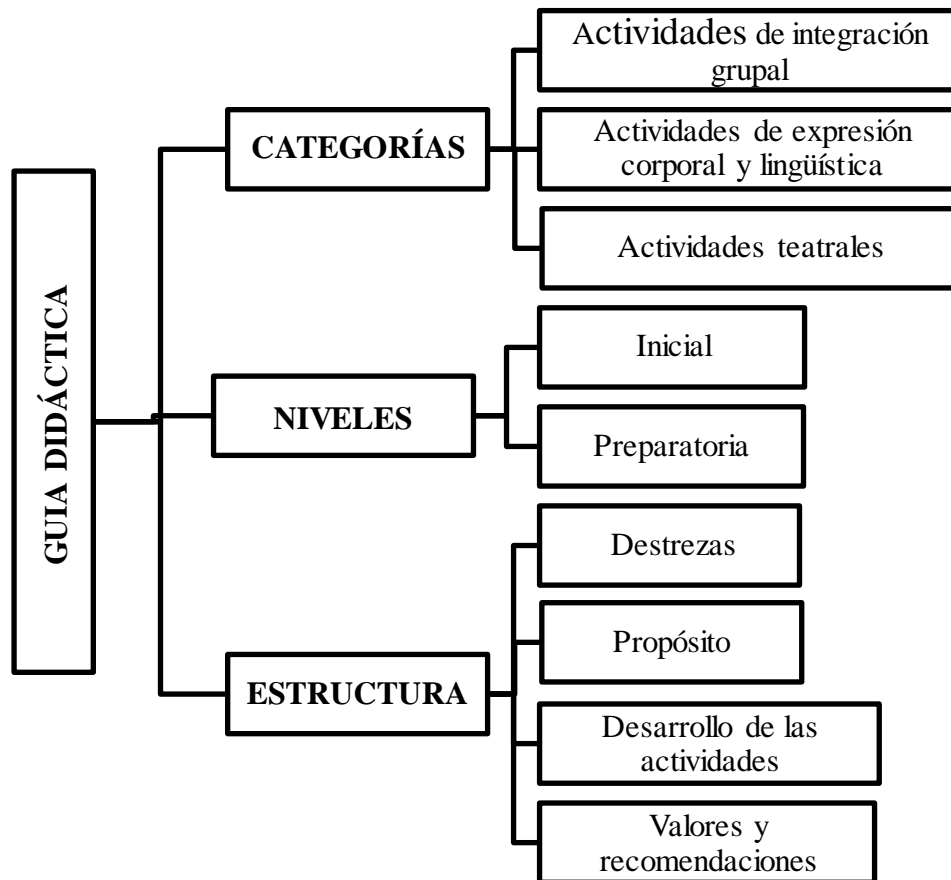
GUIA DIDÁCTICA

CATEGORÍAS

Actividades de integración grupal

Actividades de expresión corporal y lingüística

Actividades teatrales

NIVELES

Inicial

Preparatoria

ESTRUCTURA

Destrezas

Propósito

Desarrollo de las actividades

Valores y recomendaciones